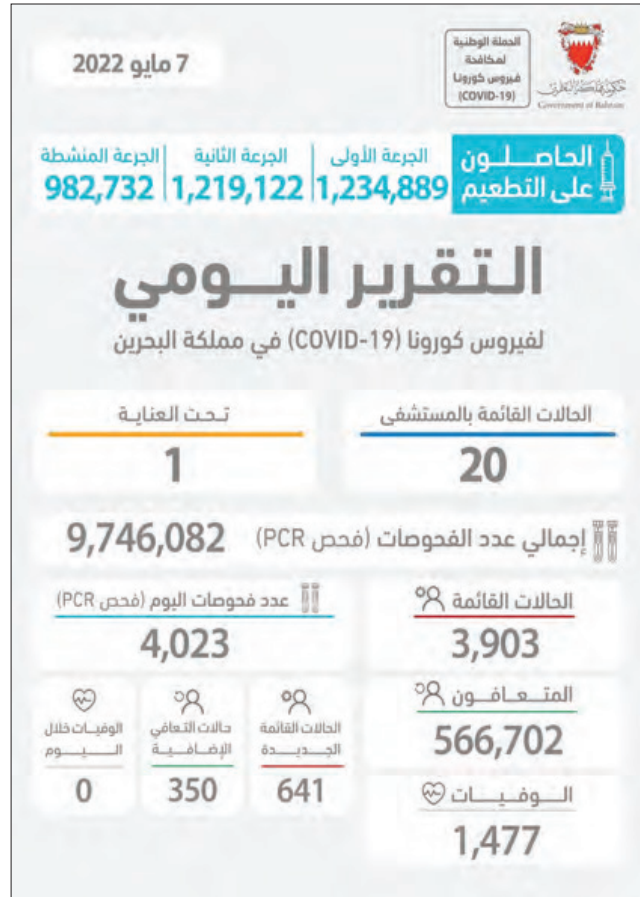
7 مايو 2022

الحملة الوطنية لمكافحة فيروس كورونا (COVID-19)

حكومة مملكة البحرين
Government of Bahrain

الحاصلـــون على التطعيم

الجرعة الأولى
1,234,889

الجرعة الثانية
1,219,122

الجرعة المنشطة
982,732

الـتـقـريـر الـيــومـي
لفيروس كورونا (COVID-19) في مملكة البحرين

الحالات القائمة بالمستشفى
20

تـحـت العنايـة
1

إجمالي عدد الفحوصات (فحص PCR)
9,746,082

الحالات القائمة
3,903

عدد فحوصات اليوم (فحص PCR)
4,023

المتـــعـــافـــون
566,702

الحالات القائمة الجـديـــدة
641

حالات التعافي الإضـافـيـة
350

الوفيات خلال الـيـــوم
0

الــوفـيـــات
1,477